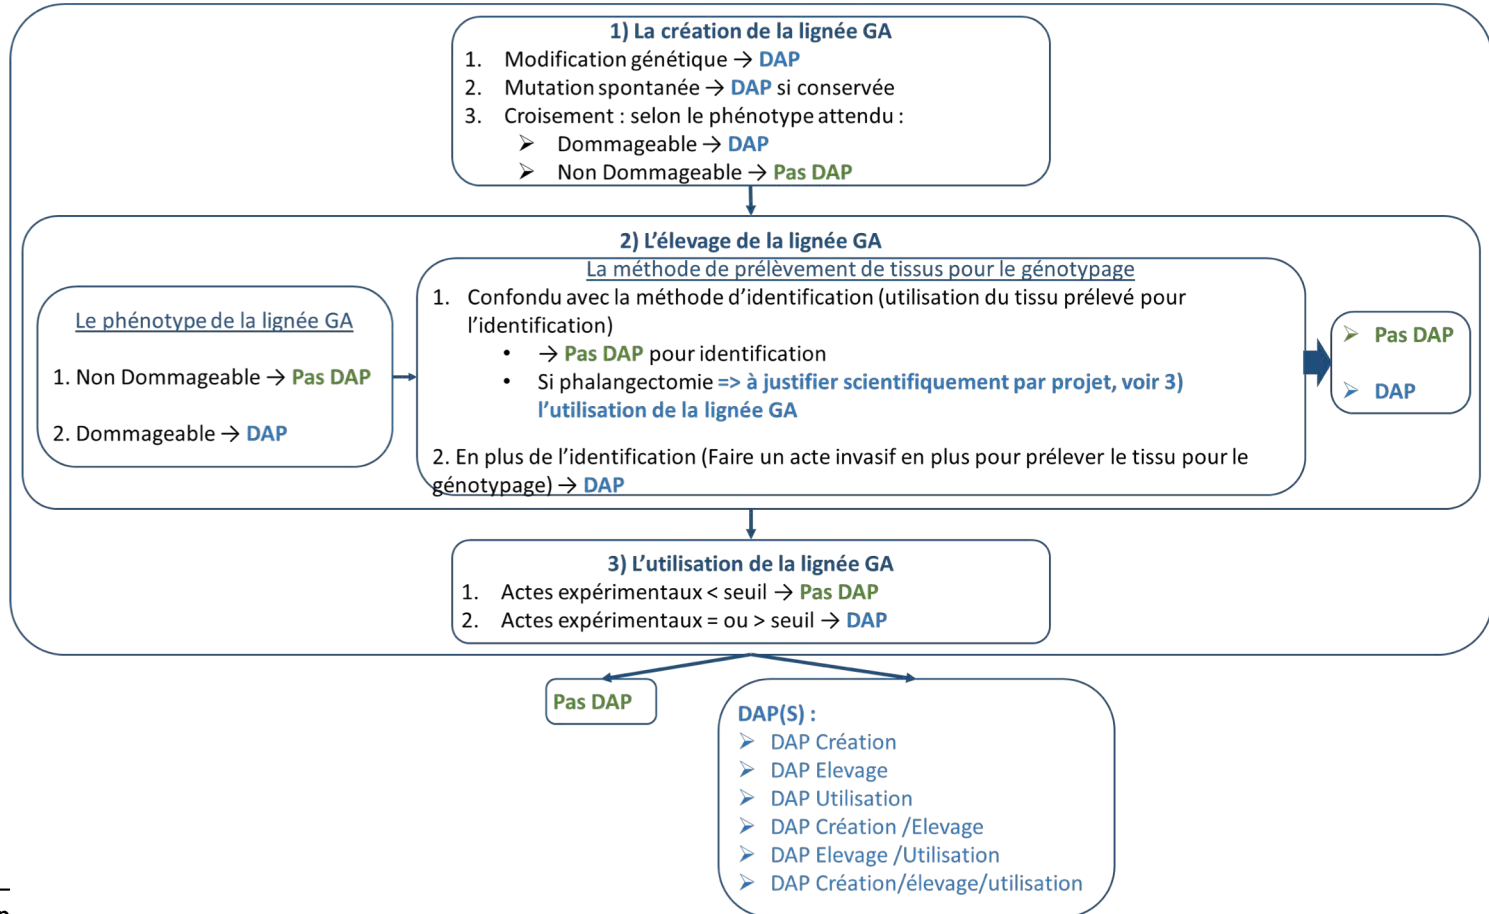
1) La création de la lignée GA
1. Modification génétique → DAP
2. Mutation spontanée → DAP si conservée
3. Croisement : selon le phénotype attendu :
➢ Dommageable → DAP
➢ Non Dommageable → Pas DAP

2) L'élevage de la lignée GA

Le phénotype de la lignée GA
1. Non Dommageable → Pas DAP
2. Dommageable → DAP

La méthode de prélèvement de tissus pour le génotypage
1. Confondu avec la méthode d'identification (utilisation du tissu prélevé pour l'identification)
• → Pas DAP pour identification
• Si phalangectomie => à justifier scientifiquement par projet, voir 3) l'utilisation de la lignée GA

2. En plus de l'identification (Faire un acte invasif en plus pour prélever le tissu pour le génotypage) → DAP

➢ Pas DAP
➢ DAP

3) L'utilisation de la lignée GA
1. Actes expérimentaux < seuil → Pas DAP
2. Actes expérimentaux = ou > seuil → DAP

Pas DAP

DAP(S) :
➢ DAP Création
➢ DAP Elevage
➢ DAP Utilisation
➢ DAP Création /Elevage
➢ DAP Elevage /Utilisation
➢ DAP Création/élevage/utilisation